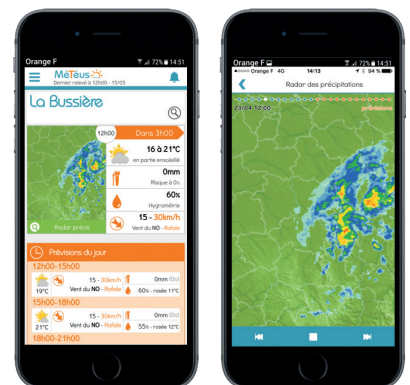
Orange F 72% 14:51

Météus

Dernier relevé à 12h00 - 15/05

La Bussière

12h00

Dans 3h00

16 à 21°C

en partie ensoleillé

0mm

Risque à 0%

60%

Hygrométrie

15 - 30km/h

Vent du NO - Rafale

Radar précis

Prévisions du jour

12h00-15h00

19°C

15 - 30km/h

Vent du NO - Rafale

0mm (0%)

60% - rosée 11°C

15h00-18h00

21°C

15 - 30km/h

Vent du NO - Rafale

0mm (0%)

55% - rosée 12°C

18h00-21h00

Orange F 72% 14:51

Orange F 4G 14:13 94 %

Radar des précipitations

23/04 12:00

précipitations